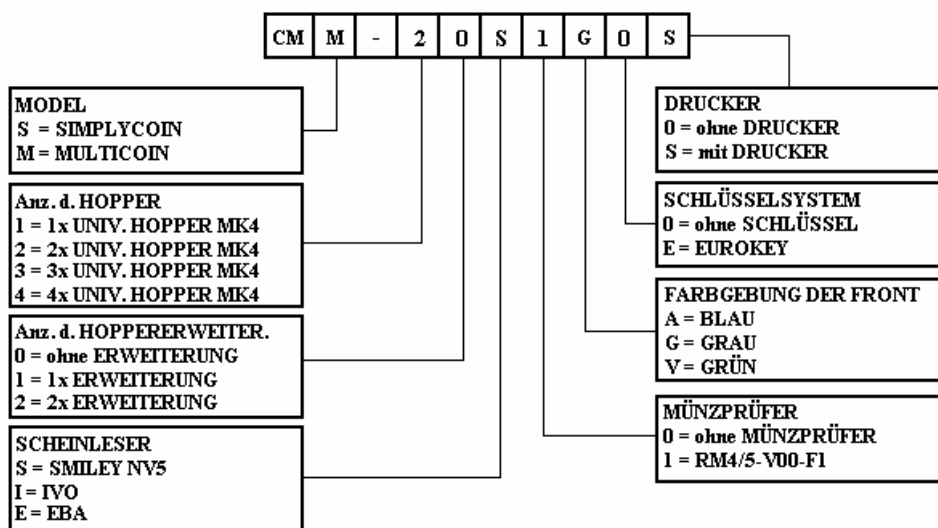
| CM | M | - | 2 | 0 | S | 1 | G | 0 | S |
|---|---|---|---|---|---|---|---|---|---|

MODEL
S = SIMPLYCOIN
M = MULTICOIN

Anz. d. HOPPER
1 = 1x UNIV. HOPPER MK4
2 = 2x UNIV. HOPPER MK4
3 = 3x UNIV. HOPPER MK4
4 = 4x UNIV. HOPPER MK4

Anz. d. HOPPERERWEITER.
0 = ohne ERWEITERUNG
1 = 1x ERWEITERUNG
2 = 2x ERWEITERUNG

SCHEINLESER
S = SMILEY NV5
I = IVO
E = EBA

DRUCKER
0 = ohne DRUCKER
S = mit DRUCKER

SCHLÜSSELSYSTEM
0 = ohne SCHLÜSSEL
E = EUROKEY

FARBGEBUNG DER FRONT
A = BLAU
G = GRAU
V = GRÜN

MÜNZPRÜFER
0 = ohne MÜNZPRÜFER
1 = RM4/5-V00-F1